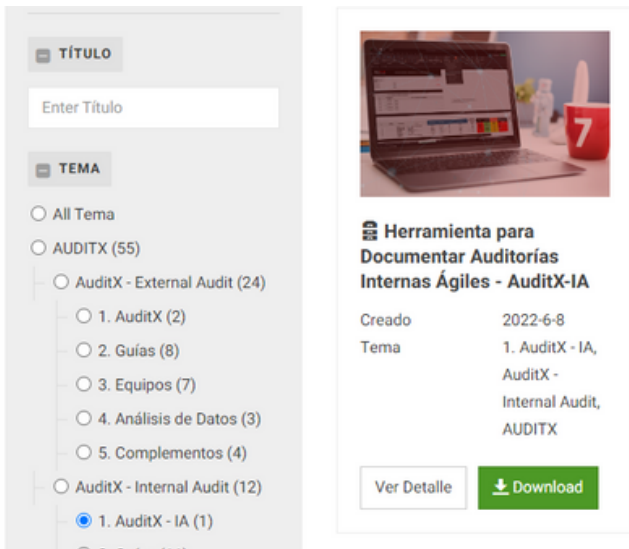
TÍTULO

Enter Título

TEMA

All Tema
AUDITX (55)
AuditX - External Audit (24)
1. AuditX (2)
2. Guías (8)
3. Equipos (7)
4. Análisis de Datos (3)
5. Complementos (4)
AuditX - Internal Audit (12)
1. AuditX - IA (1)

7

Herramienta para Documentar Auditorías Internas Ágiles - AuditX-IA

| Creado | 2022-6-8 |
|---|---|
| Tema | 1. AuditX - IA, AuditX - Internal Audit, AUDITX |

Ver Detalle
Download